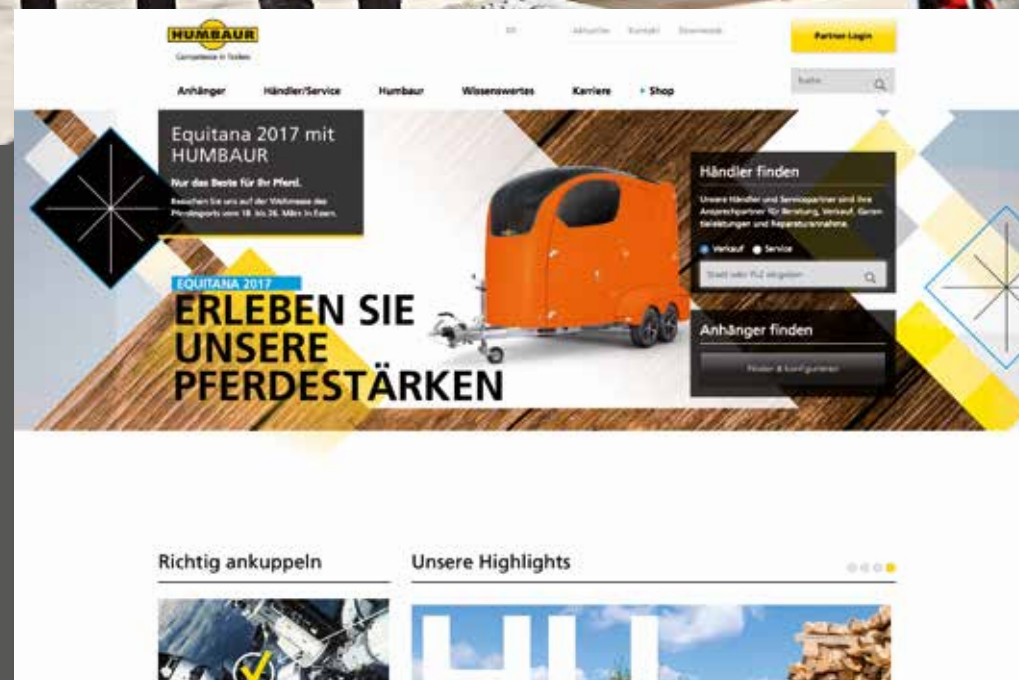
HUMBAUR
Competence in Trailers

EN | Aktuelles | Kontakt | Downloads

Partner-Login

Suche

Anhänger | Händler/Service | Humbaur | Wissenswertes | Karriere | Shop

Equitana 2017 mit HUMBAUR

Nur das Beste für Ihr Pferd.

Besuchen Sie uns auf der Weltmesse des Pferdesports vom 18. bis 26. März in Essen.

EQUITANA 2017
ERLEBEN SIE UNSERE PFERDESTÄRKEN

Händler finden

Unsere Händler und Servicepartner sind Ihre Ansprechpartner für Beratung, Verkauf, Garantieleistungen und Reparaturannahme.

Verkauf | Service

Stadt oder PLZ eingeben

Anhänger finden

Finden & konfigurieren

Richtig ankuppeln

Unsere Highlights